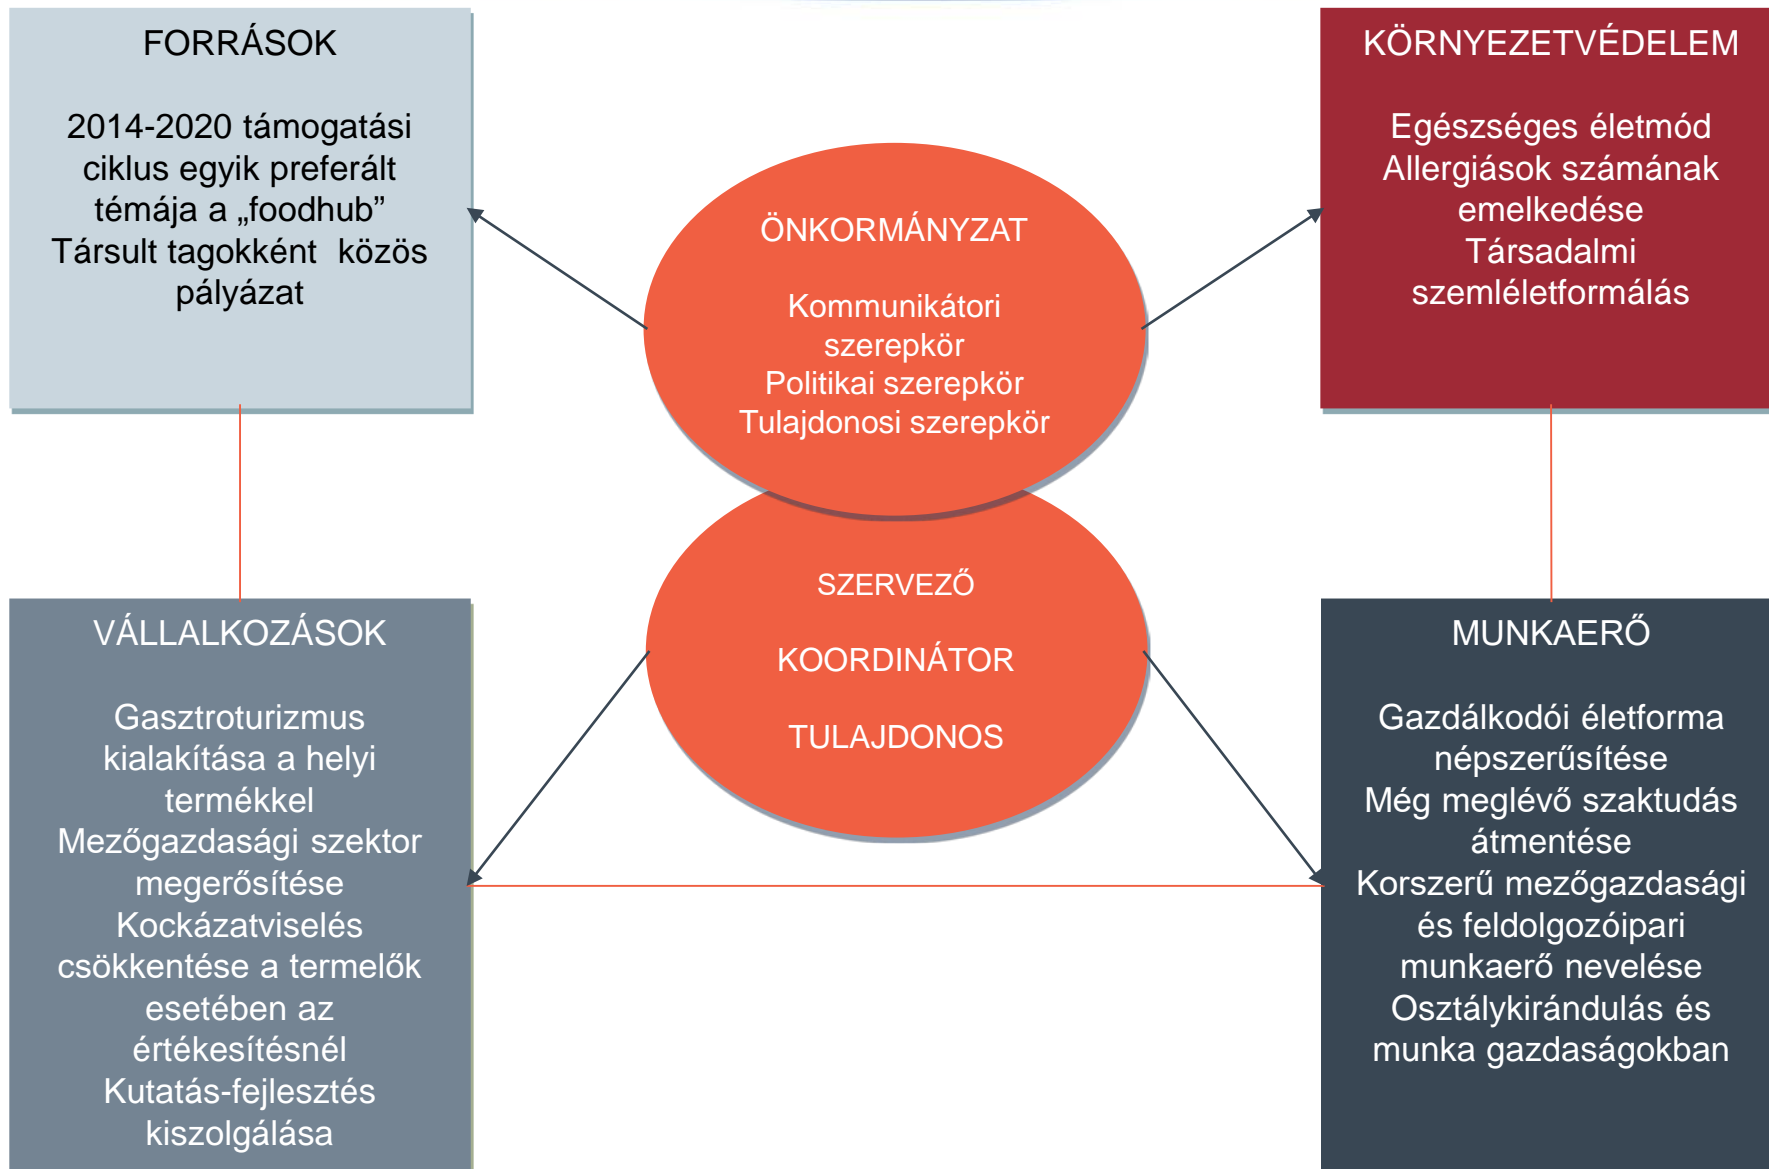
FORRÁSOK

2014-2020 támogatási ciklus egyik preferált témája a „foodhub”
Társult tagokként közös pályázat

KÖRNYEZETVÉDELEM

Egészséges életmód
Allergiások számának emelkedése
Társadalmi szemléletformálás

ÖNKORMÁNYZAT

Kommunikátori szerepkör
Politikai szerepkör
Tulajdonosi szerepkör

SZERVEZŐ

KOORDINÁTOR

TULAJDONOS

VÁLLALKOZÁSOK

Gasztroturizmus kialakítása a helyi termékkel
Mezőgazdasági szektor megerősítése
Kockázatviselés csökkentése a termelők esetében az értékesítésnél
Kutatás-fejlesztés kiszolgálása

MUNKAERŐ

Gazdálkodói életforma népszerűsítése
Még meglévő szaktudás átmentése
Korszerű mezőgazdasági és feldolgozóipari munkaerő nevelése
Osztálykirándulás és munka gazdaságokban